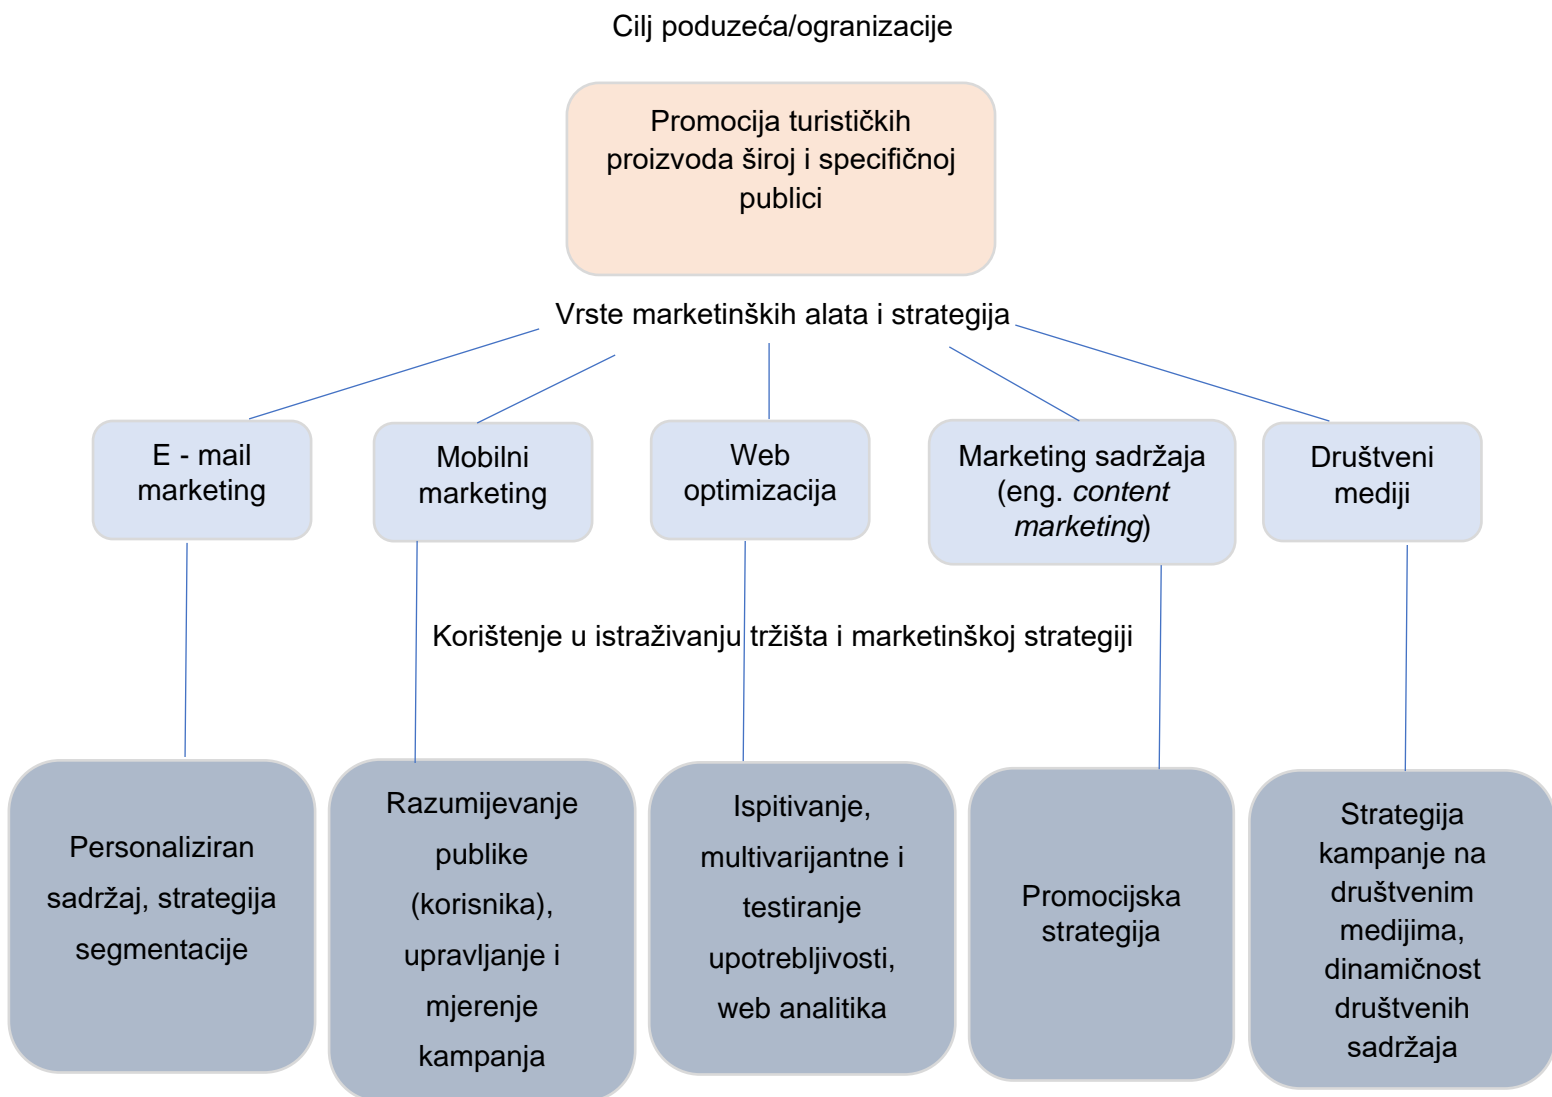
Cilj poduzeća/ogranizacije

Promocija turističkih proizvoda širој i specifičnoj publici

Vrste marketinških alata i strategija

E - mail marketing

Mobilni marketing

Web optimizacija

Marketing sadržaja (eng. *content marketing*)

Društveni mediji

Korištenje u istraživanju tržišta i marketinškoj strategiji

Personaliziran sadržaj, strategija segmentacije

Razumijevanje publike (korisnika), upravljanje i mjerenje kampanja

Ispitivanje, multivarijantne i testiranje upotrebljivosti, web analitika

Promocijska strategija

Strategija kampanje na društvenim medijima, dinamičnost društvenih sadržaja